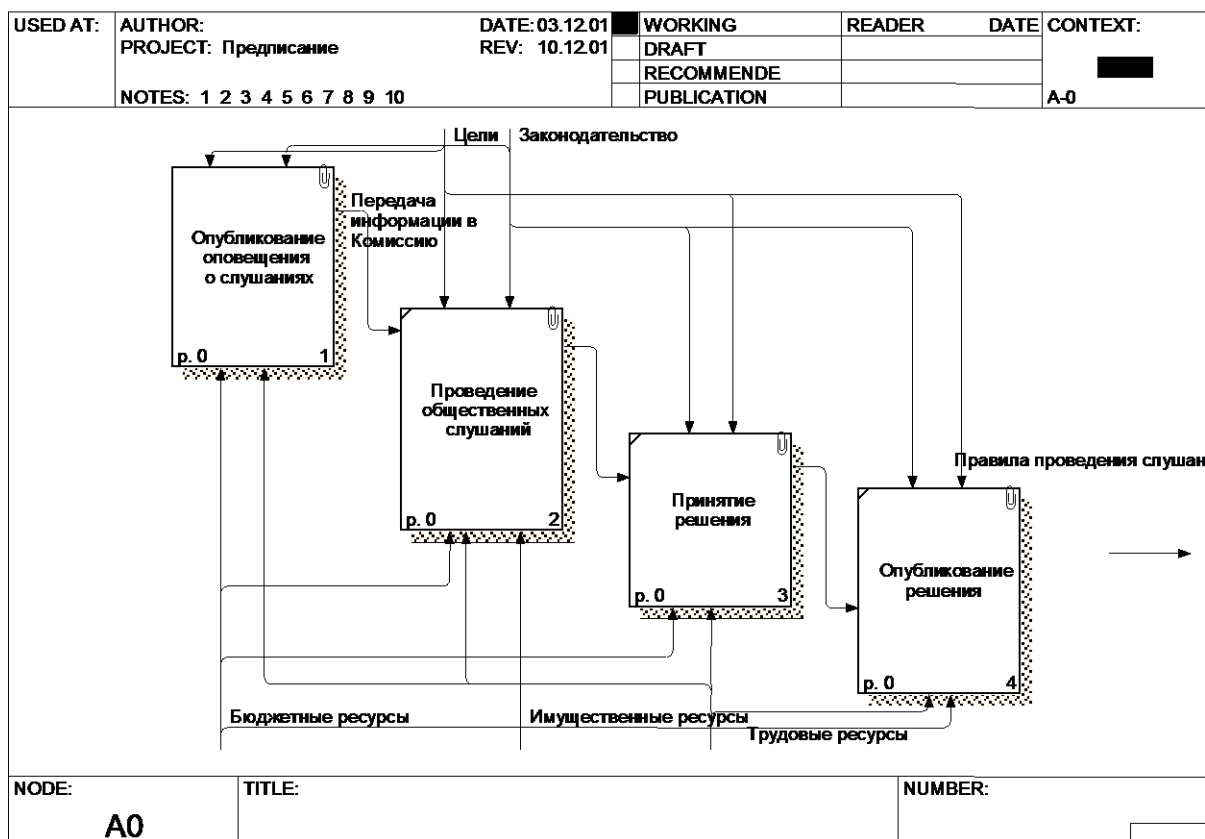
| USED AT: | AUTHOR: PROJECT: Предписание NOTES: 1 2 3 4 5 6 7 8 9 10 | DATE: 03.12.01 REV: 10.12.01 | WORKING DRAFT RECOMMENDE PUBLICATION | READER | DATE | CONTEXT: A-0 |
|---|---|---|---|---|---|---|

Цели

Законодательство

Передача информации в Комиссию

Опубликование оповещения о слушаниях

p. 0

1

Проведение общественных слушаний

p. 0

2

Принятие решения

p. 0

3

Правила проведения слушан

Опубликование решения

p. 0

4

Бюджетные ресурсы

Имущественные ресурсы

Трудовые ресурсы

| NODE: A0 | TITLE: | NUMBER: |
|---|---|---|